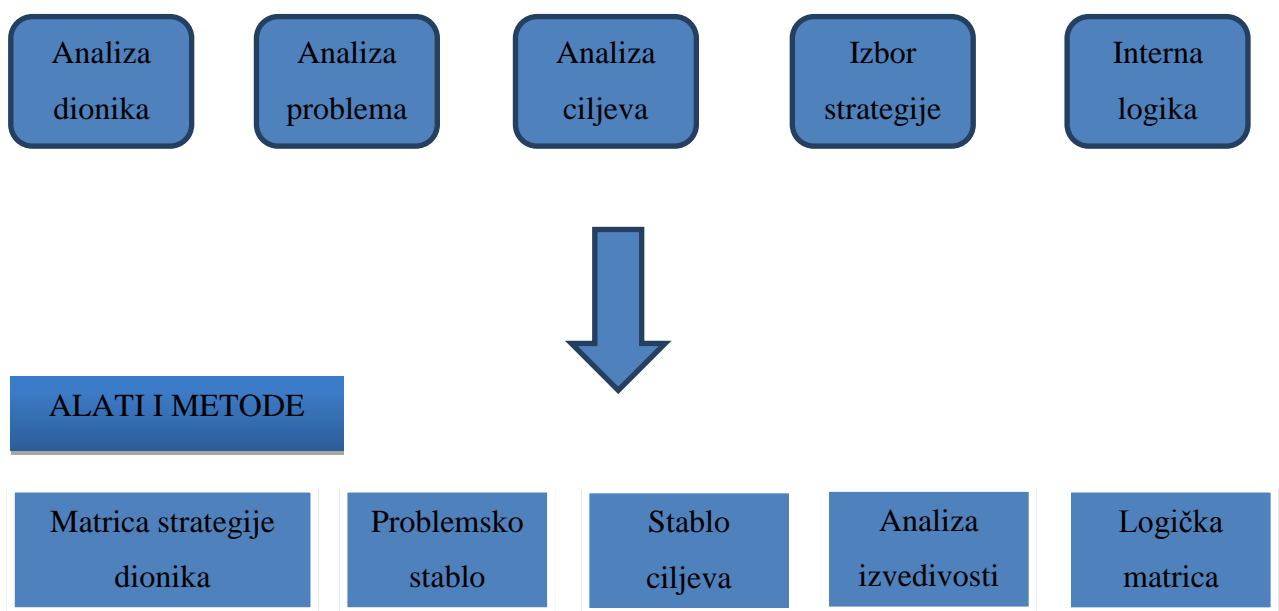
Analiza dionika

Analiza problema

Analiza ciljeva

Izbor strategije

Interna logika

ALATI I METODE

Matrica strategije dionika

Problemsko stablo

Stablo ciljeva

Analiza izvedivosti

Logička matrica